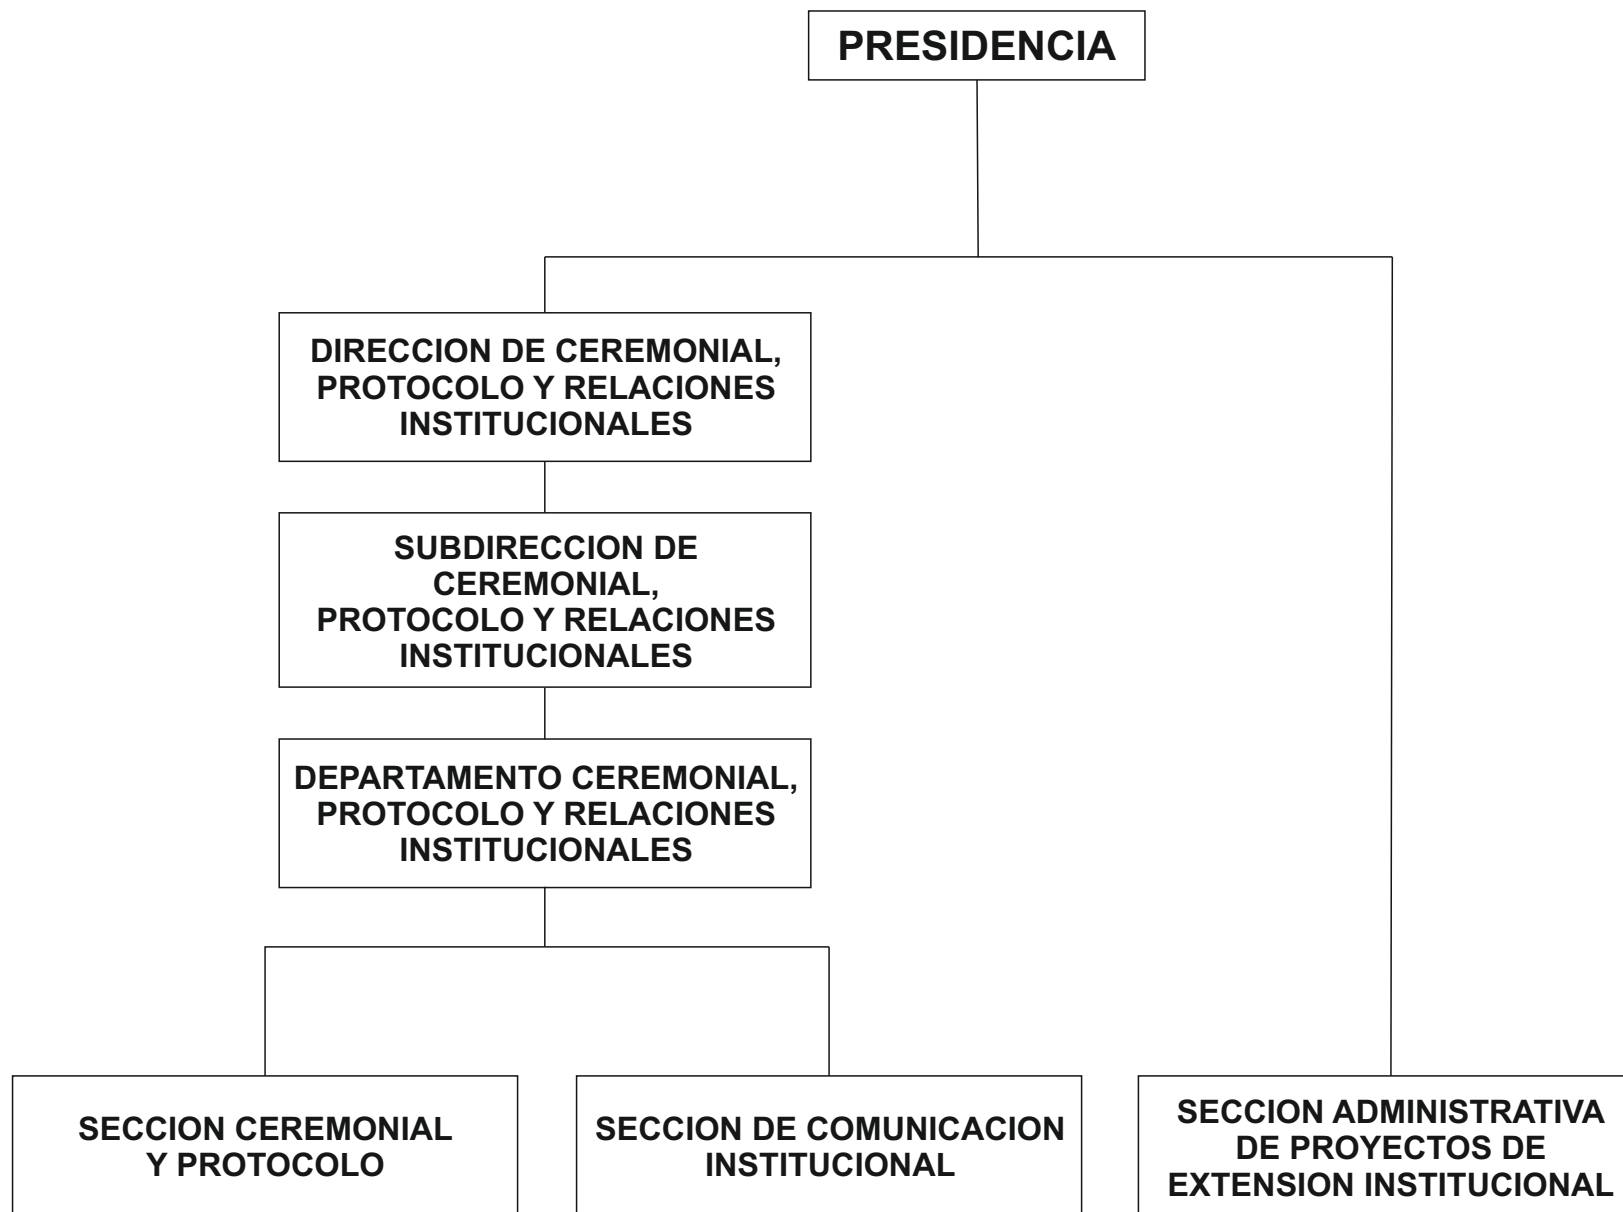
PRESIDENCIA

DIRECCION DE CEREMONIAL, PROTOCOLO Y RELACIONES INSTITUCIONALES

SUBDIRECCION DE CEREMONIAL, PROTOCOLO Y RELACIONES INSTITUCIONALES

DEPARTAMENTO CEREMONIAL, PROTOCOLO Y RELACIONES INSTITUCIONALES

SECCION CEREMONIAL Y PROTOCOLO

SECCION DE COMUNICACION INSTITUCIONAL

SECCION ADMINISTRATIVA DE PROYECTOS DE EXTENSION INSTITUCIONAL